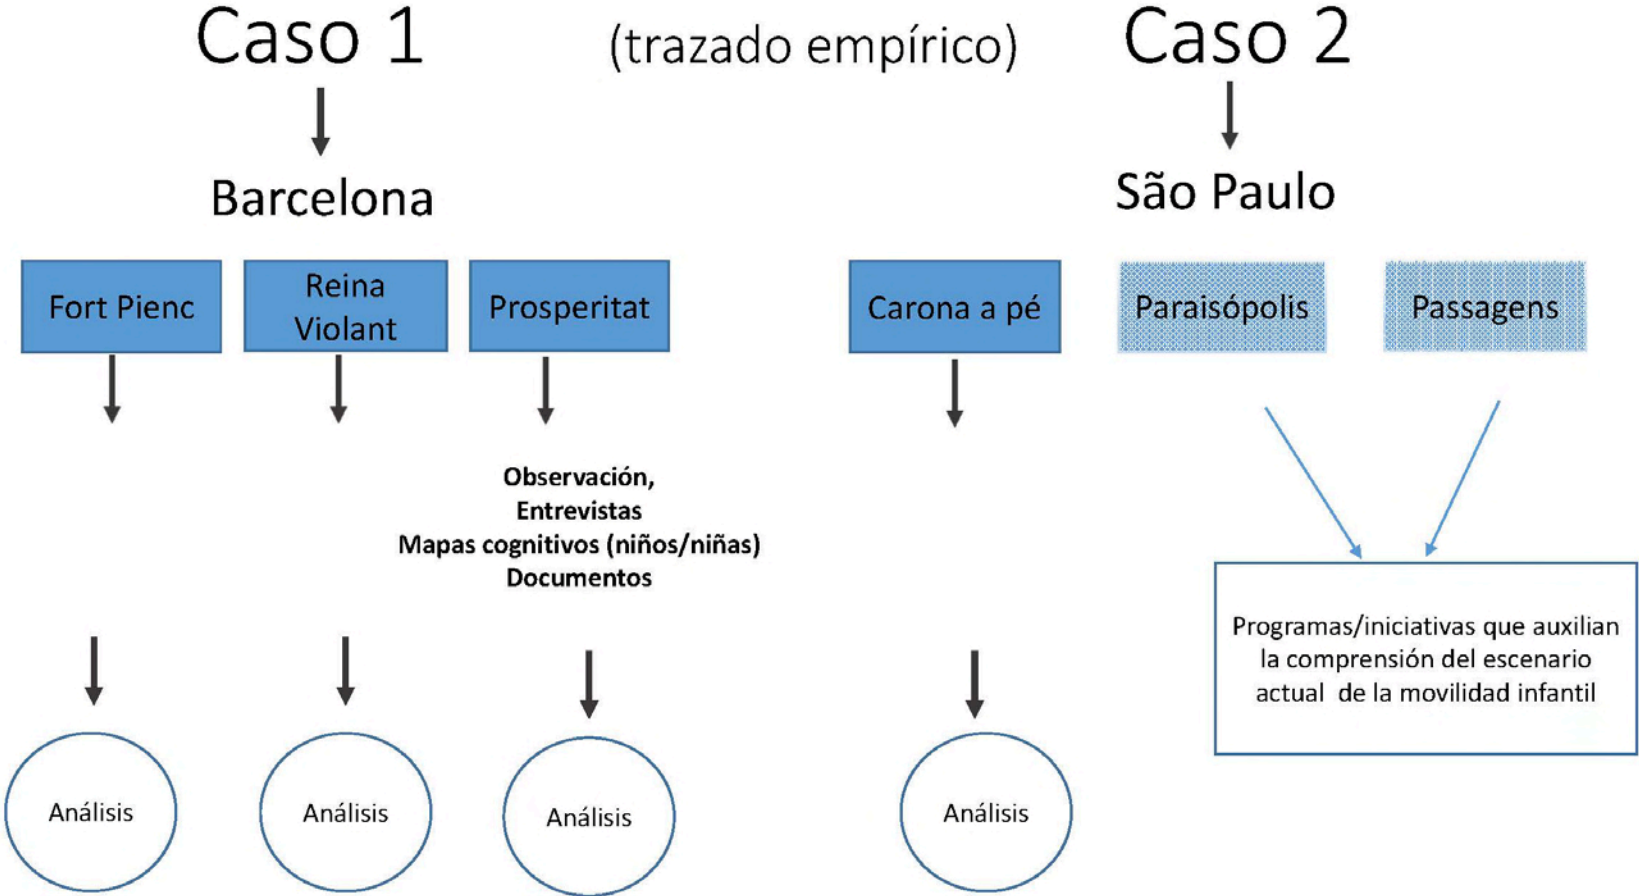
Caso 1 (trazado empírico) Caso 2

Barcelona

São Paulo

Fort Pienc

Reina Violant

Prosperitat

Carona a pé

Paraisópolis

Passagens

Observación,
Entrevistas
Mapas cognitivos (niños/niñas)
Documentos

Programas/iniciativas que auxilian la comprensión del escenario actual de la movilidad infantil

Análisis

Análisis

Análisis

Análisis